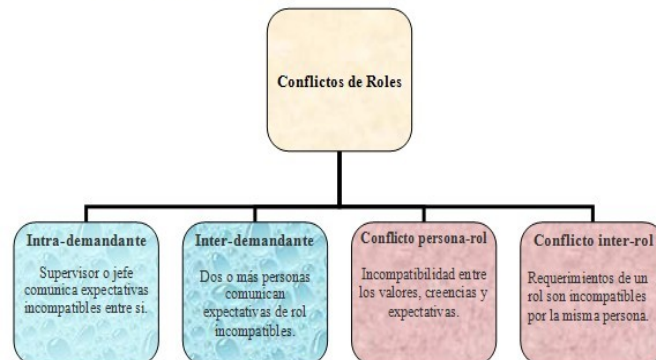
Conflictos de Roles

Intra-demandante

Supervisor o jefe comunica expectativas incompatibles entre sí.

Inter-demandante

Dos o más personas comunican expectativas de rol incompatibles.

Conflicto persona-rol

Incompatibilidad entre los valores, creencias y expectativas.

Conflicto inter-rol

Requerimientos de un rol son incompatibles por la misma persona.